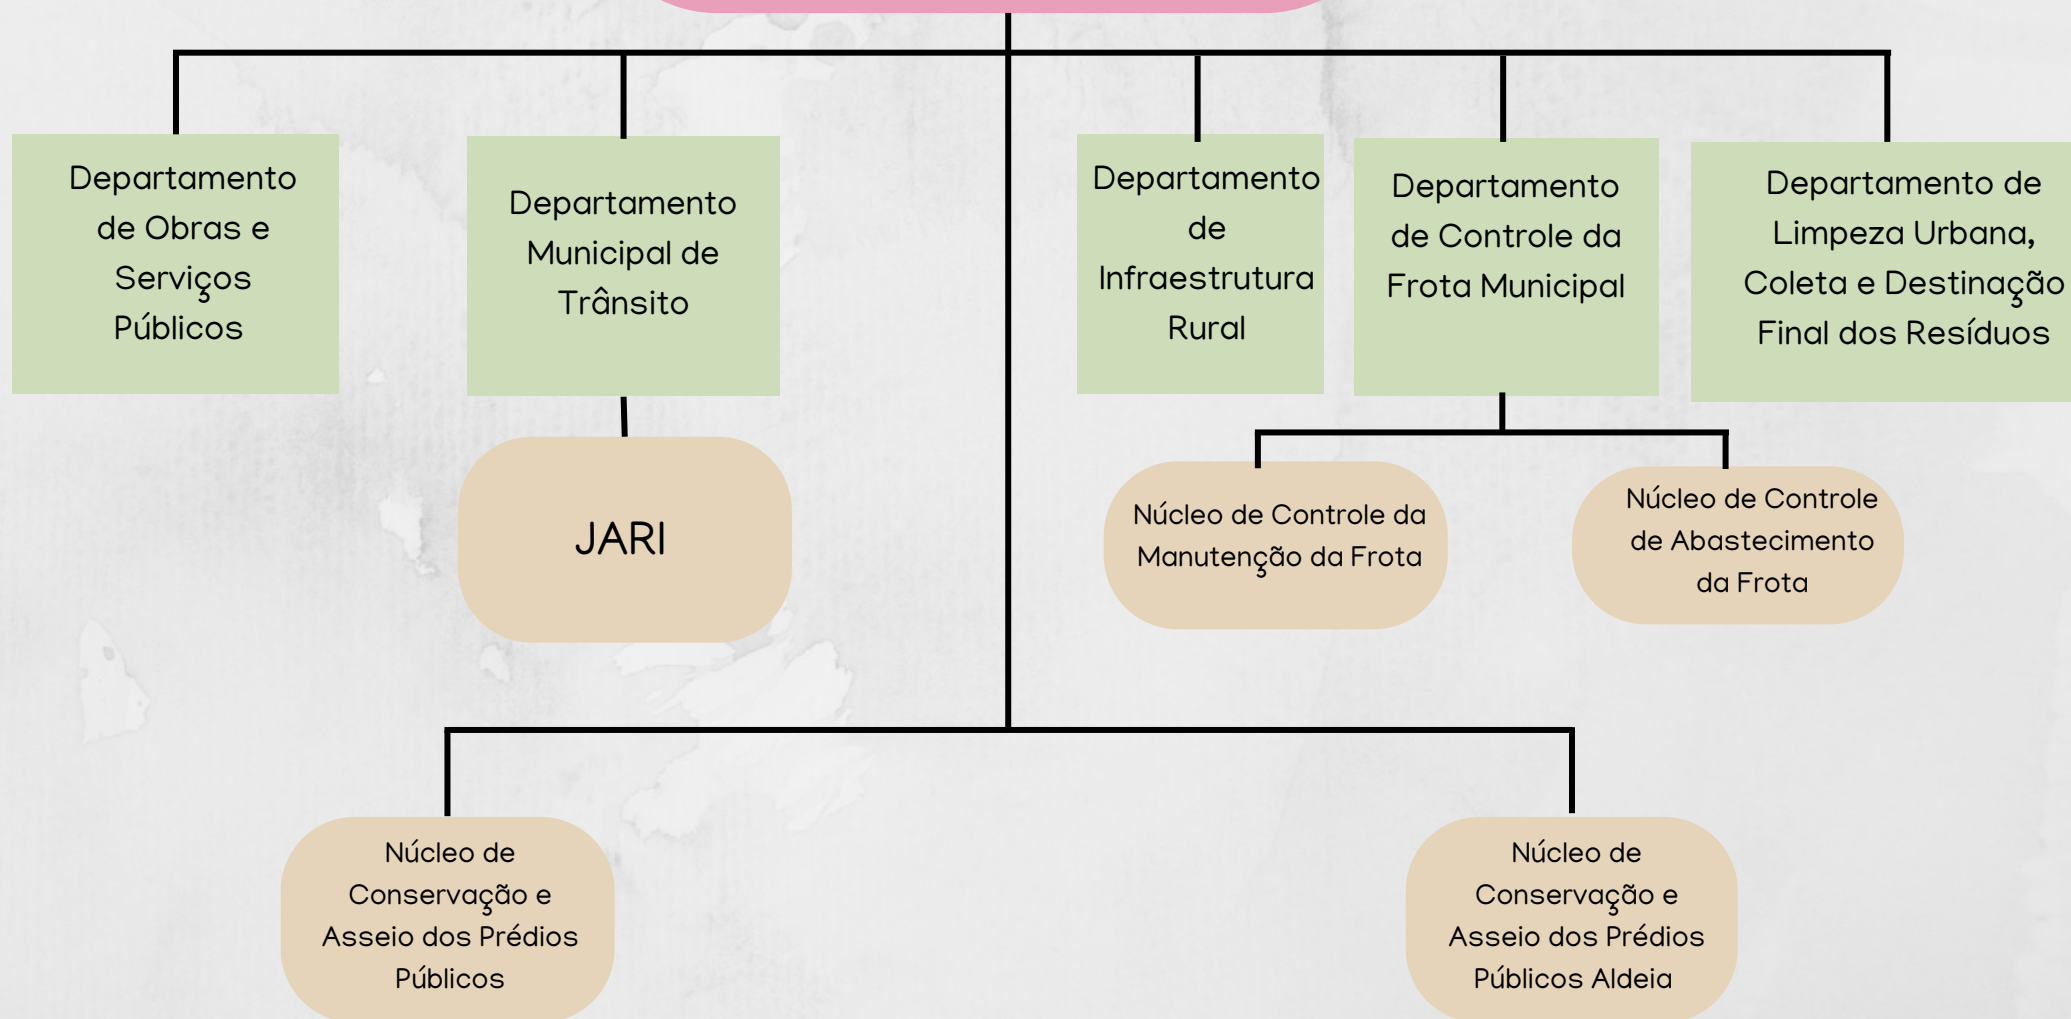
Departamento de Obras e Serviços Públicos

Departamento Municipal de Trânsito

JARI

Departamento de Infraestrutura Rural

Departamento de Controle da Frota Municipal

Núcleo de Controle da Manutenção da Frota

Núcleo de Controle de Abastecimento da Frota

Departamento de Limpeza Urbana, Coleta e Destinação Final dos Resíduos

Núcleo de Conservação e Asseio dos Prédios Públicos

Núcleo de Conservação e Asseio dos Prédios Públicos Aldeia